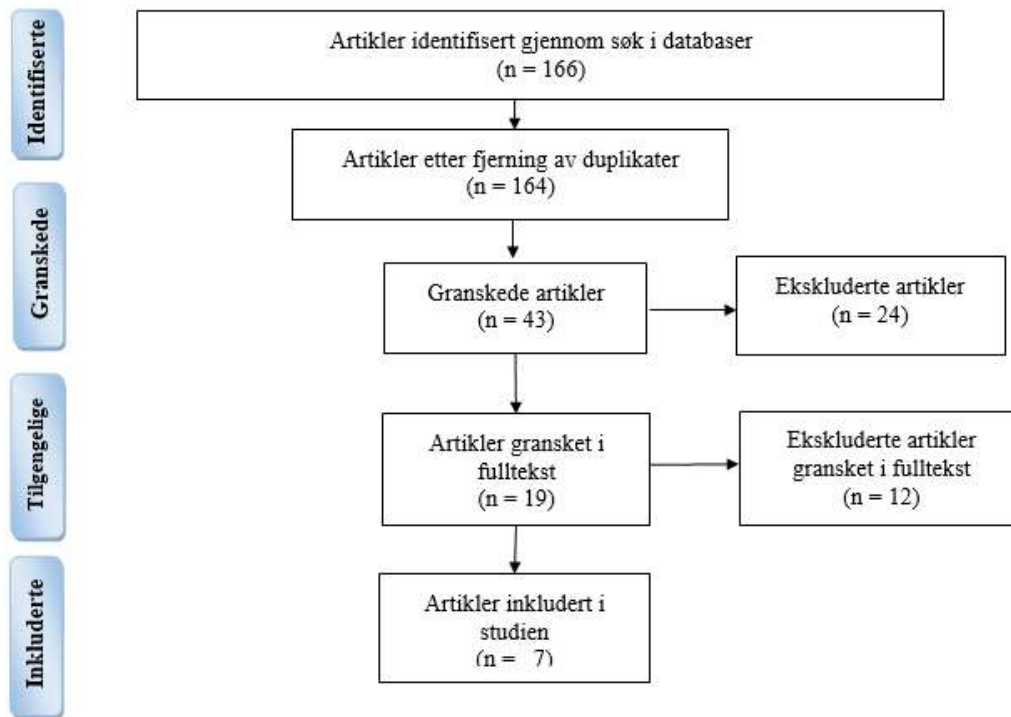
Identifiserte

Artikler identifisert gjennom søk i databaser
(n = 166)

Artikler etter fjerning av duplikater
(n = 164)

Granskede

Granskede artikler
(n = 43)

Ekskluderte artikler
(n = 24)

Tilgengelige

Artikler gransket i fulltekst
(n = 19)

Ekskluderte artikler gransket i fulltekst
(n = 12)

Inkluderte

Artikler inkludert i studien
(n = 7)